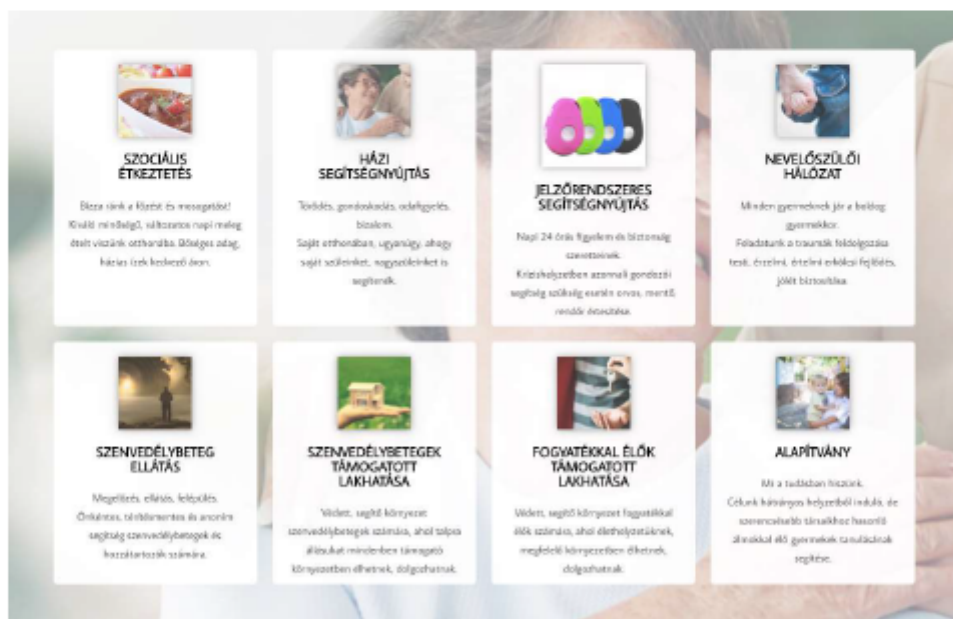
SZOCIÁLIS ÉTKEZTETÉS

Bízza ránk a főzést és mosogatást! Kiváló minőségű, változatos napi meleg ételt viszünk otthonába. Bőséges adag, házias ízek kedvező áron.

HÁZI SEGÍTSÉGNYÚJTÁS

Törődés, gondoskodás, odafigyelés, bizalom. Saját otthonában, ugyanúgy, ahogy saját szüleinket, nagyszüleinket is segítenénk.

JELZŐRENDSZERES SEGÍTSÉGNYÚJTÁS

Napi 24 órás figyelem és biztonság szeretteinek. Krízishelyzetben azonnali gondozói segítség szükség esetén orvos, mentő, rendőr értesítése.

NEVELŐSZÜLŐI HÁLÓZAT

Minden gyermeknek jár a boldog gyermekkor. Feladatunk a traumák feldolgozása testi, érzelmi, értelmi erkölcsi fejlődés, jólét biztosítása.

SZENVEDÉLYBETEG ELLÁTÁS

Megelőzés, ellátás, felépülés. Önkéntes, térítésmentes és anonim segítség szenvedélybetegek és hozzátartozók számára.

SZENVEDÉLYBETEGEK TÁMOGATOTT LAKHATÁSA

Védett, segítő környezet szenvedélybetegek számára, ahol talpra állásukat mindenben támogató környezetben élhetnek, dolgozhatnak.

FOGYATÉKKAL ÉLŐK TÁMOGATOTT LAKHATÁSA

Védett, segítő környezet fogyatékkal élők számára, ahol élethelyzetüknek, megfelelő környezetben élhetnek, dolgozhatnak.

ALAPÍTVÁNY

Mi a tudásban hiszünk. Célunk hátrányos helyzetből induló, de szerencsésebb társaikhoz hasonló álmokkal élő gyermekek tanulásának segítése.